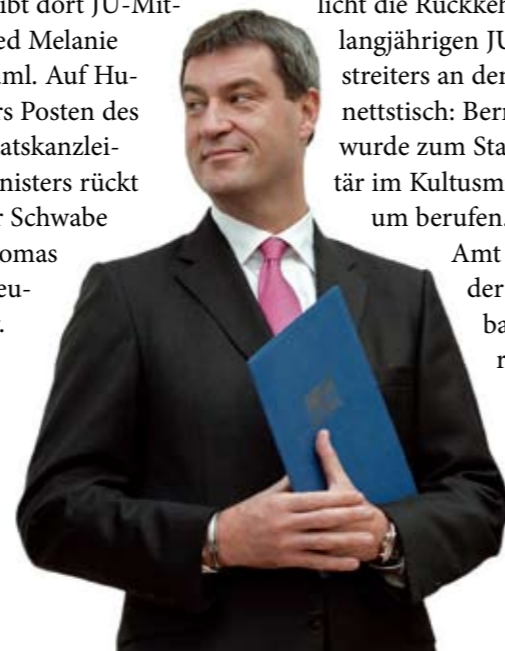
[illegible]ibt dort JU-Mit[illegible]
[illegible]ed Melanie
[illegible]ml. Auf Hu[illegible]
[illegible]s Posten des
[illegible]atskanzlei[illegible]
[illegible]nisters rückt
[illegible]r Schwabe
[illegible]omas
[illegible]eu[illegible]
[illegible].

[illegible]licht die Rückkeh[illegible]
langjährigen JU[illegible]
streiters an der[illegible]
nettstisch: Bern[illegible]
wurde zum Sta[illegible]
tär im Kultusm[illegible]
um berufen.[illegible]
Amt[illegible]
der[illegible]
ba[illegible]
r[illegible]